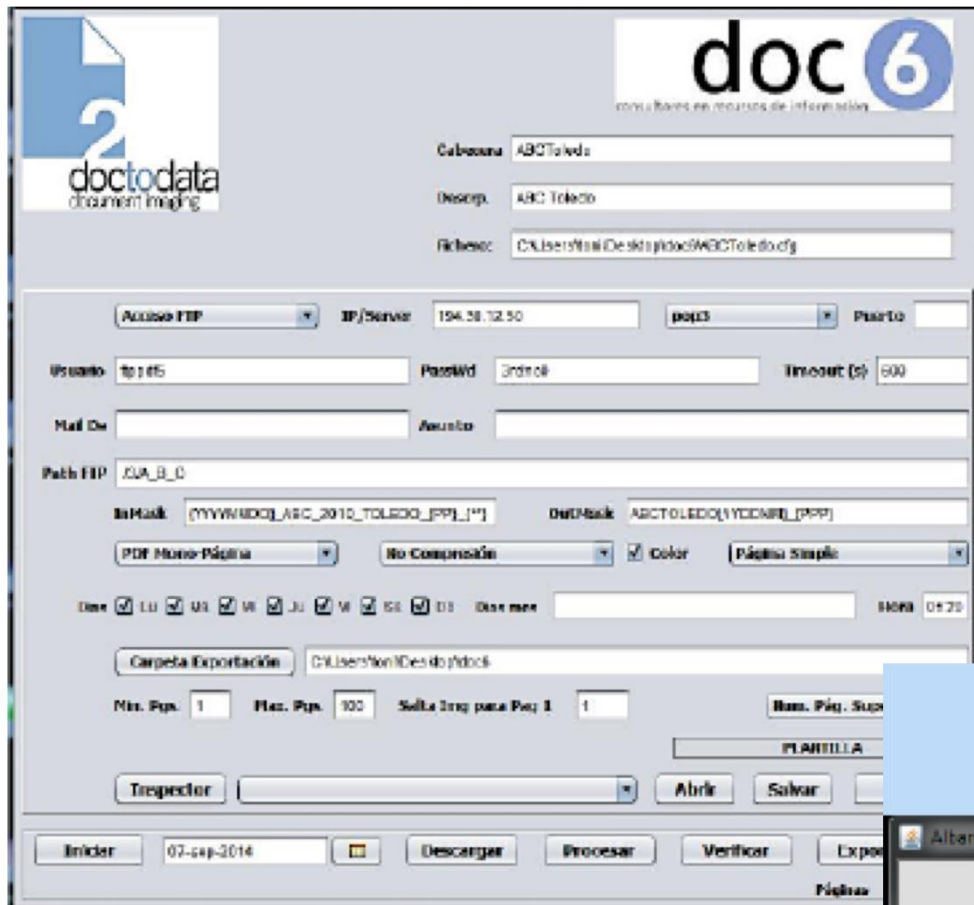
2
doctodata
document imaging

doc 6
consultores en recursos de información

Cabecera ABCToledo

Descrp. ABC Toledo

Fichero: C:\Users\toni\Desktop\doc6\ABCToledo.cfg

Acceso FTP

IP/Server 194.30.12.50

pop3

Puerto

Usuario ftppdf5

PassWd 3rdnoll

Timeout (s) 600

Mail De

Asunto

Path FTP ./UA_B_C

InMask (YYYYMMDD)_ABC_2010_TOLEDO_(PP)_[**]

OutMask ABCTOLEDO(YYDDMM)_(PPP)

PDF Mono-Página

No Compresión

Color

Página Simple

Dias Lu Ma Mi Ju Vi Sa Do Dias mes

Hora 09:20

Carpeta Exportación C:\Users\toni\Desktop\doc6

Min. Pgs. 1 Max. Pgs. 100 Salta Img para Pag 1 1

Num. Pág. Sup

PLANTILLA

Inspector

Abrir Salvar

Iniciar 07-sep-2014 Descargar Procesar Verificar Expo

Páginas

Alban